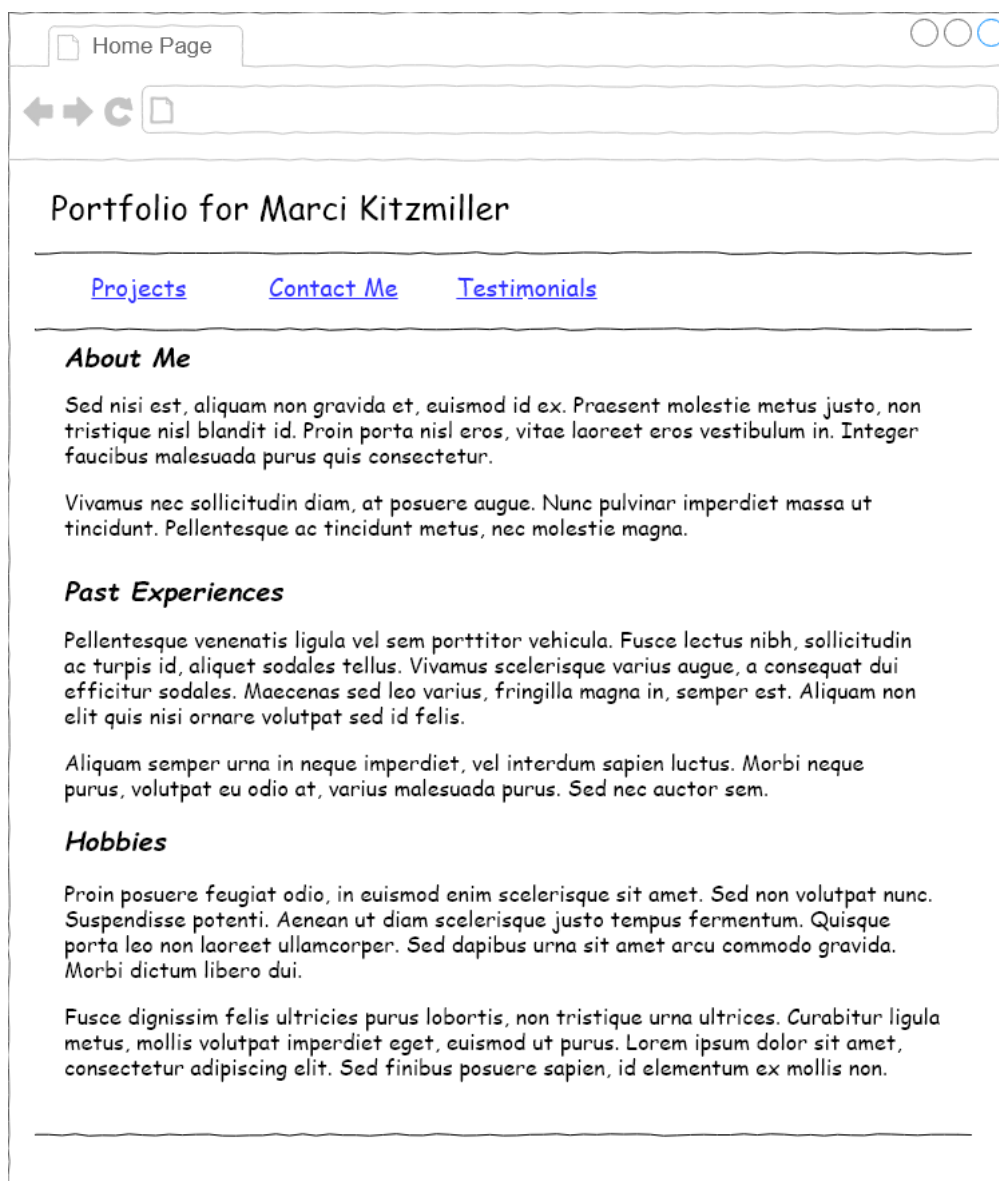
Home Page

Portfolio for Marci Kitzmiller

Projects Contact Me Testimonials

About Me

Sed nisi est, aliquam non gravida et, euismod id ex. Praesent molestie metus justo, non tristique nisl blandit id. Proin porta nisl eros, vitae laoreet eros vestibulum in. Integer faucibus malesuada purus quis consectetur.

Vivamus nec sollicitudin diam, at posuere augue. Nunc pulvinar imperdiet massa ut tincidunt. Pellentesque ac tincidunt metus, nec molestie magna.

Past Experiences

Pellentesque venenatis ligula vel sem porttitor vehicula. Fusce lectus nibh, sollicitudin ac turpis id, aliquet sodales tellus. Vivamus scelerisque varius augue, a consequat dui efficitur sodales. Maecenas sed leo varius, fringilla magna in, semper est. Aliquam non elit quis nisi ornare volutpat sed id felis.

Aliquam semper urna in neque imperdiet, vel interdum sapien luctus. Morbi neque purus, volutpat eu odio at, varius malesuada purus. Sed nec auctor sem.

Hobbies

Proin posuere feugiat odio, in euismod enim scelerisque sit amet. Sed non volutpat nunc. Suspendisse potenti. Aenean ut diam scelerisque justo tempus fermentum. Quisque porta leo non laoreet ullamcorper. Sed dapibus urna sit amet arcu commodo gravida. Morbi dictum libero dui.

Fusce dignissim felis ultricies purus lobortis, non tristique urna ultrices. Curabitur ligula metus, mollis volutpat imperdiet eget, euismod ut purus. Lorem ipsum dolor sit amet, consectetur adipiscing elit. Sed finibus posuere sapien, id elementum ex mollis non.